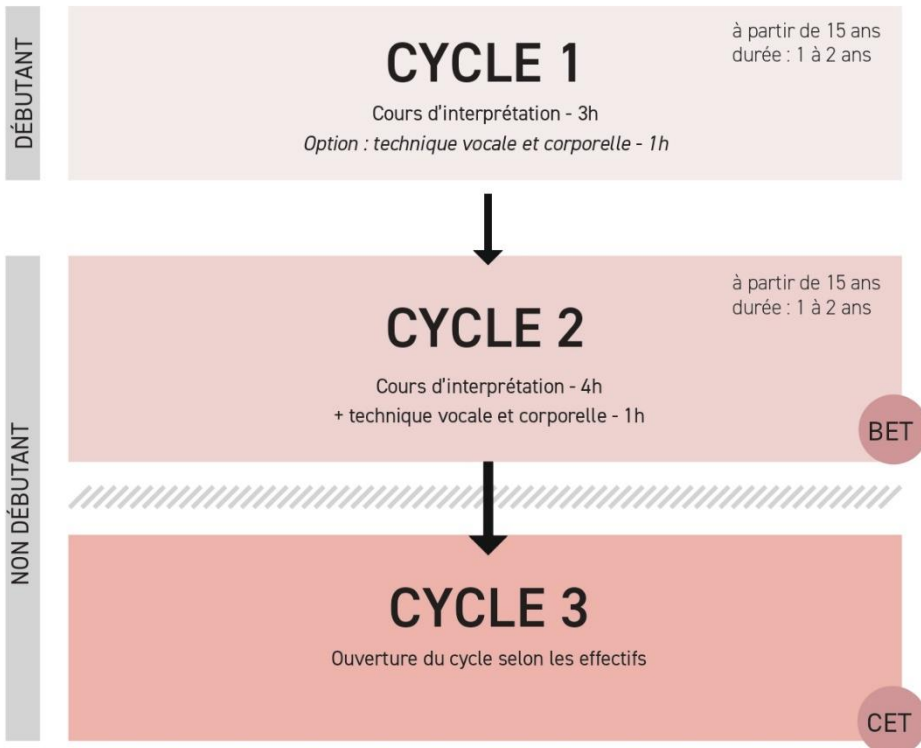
DÉBUTANT

CYCLE 1

à partir de 15 ans
durée : 1 à 2 ans

Cours d'interprétation - 3h
*Option : technique vocale et corporelle - 1h*

NON DÉBUTANT

CYCLE 2

à partir de 15 ans
durée : 1 à 2 ans

Cours d'interprétation - 4h
+ technique vocale et corporelle - 1h

BET

CYCLE 3

Ouverture du cycle selon les effectifs

CET